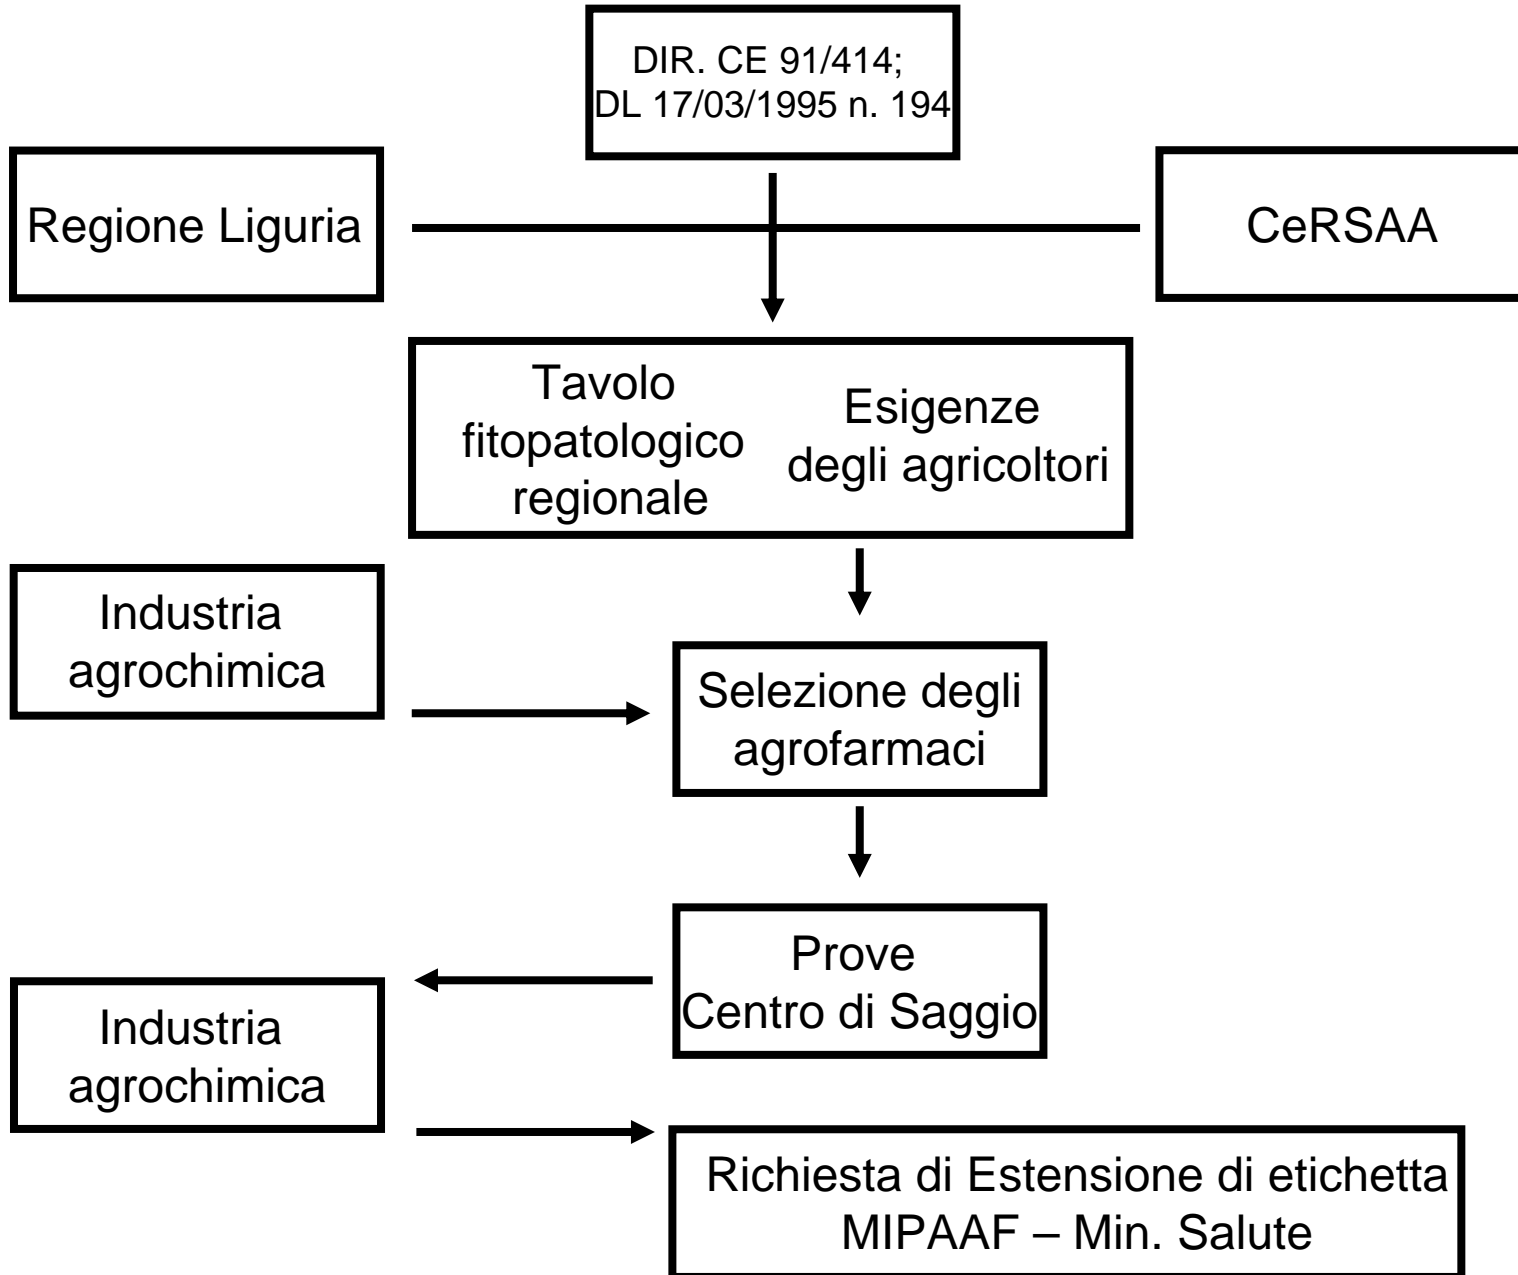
DIR. CE 91/414;
DL 17/03/1995 n. 194

Regione Liguria

CeRSAA

Tavolo fitopatologico regionale

Esigenze degli agricoltori

Industria agrochimica

Selezione degli agrofarmaci

Prove Centro di Saggio

Industria agrochimica

Richiesta di Estensione di etichetta
MIPAAF – Min. Salute